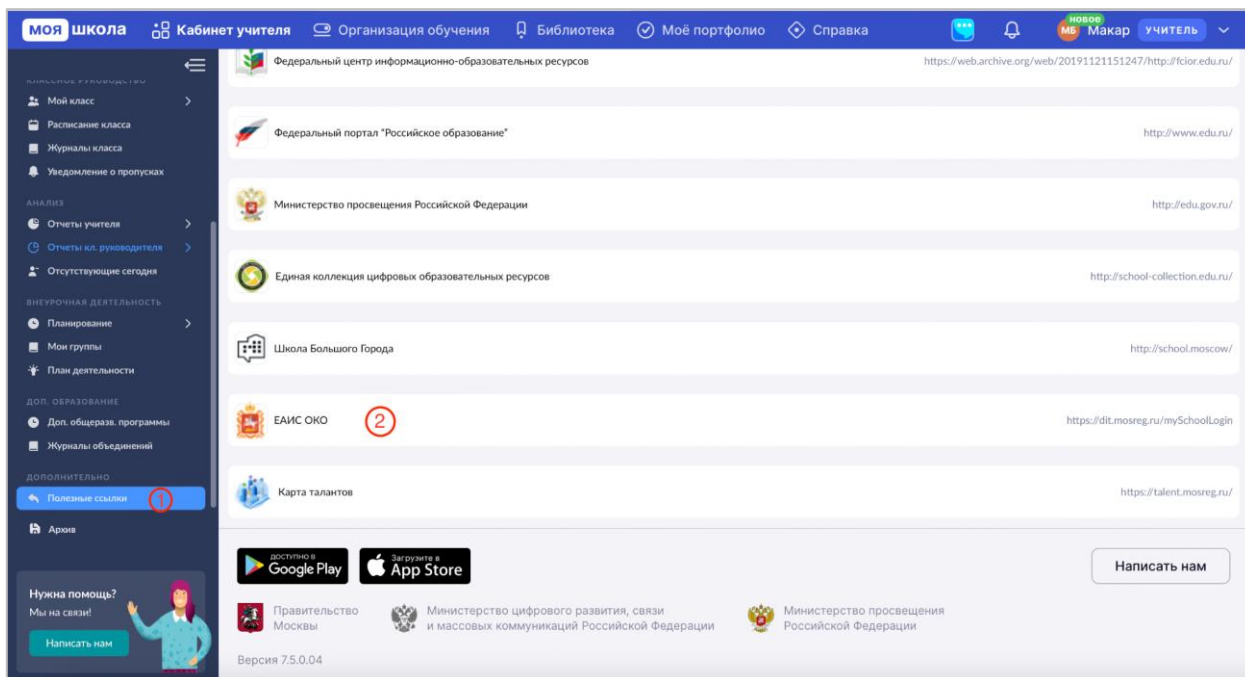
моя школа Кабинет учителя Организация обучения Библиотека Моё портфолио Справка новое МБ Макар УЧИТЕЛЬ

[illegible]
Мой класс
Расписание класса
Журналы класса
Уведомление о пропусках
АНАЛИЗ
Отчеты учителя
Отчеты кл. руководителя
Отсутствующие сегодня
ВНЕУРОЧНАЯ ДЕЯТЕЛЬНОСТЬ
Планирование
Мои группы
План деятельности
ДОП. ОБРАЗОВАНИЕ
Доп. общеразв. программы
Журналы объединений
ДОПОЛНИТЕЛЬНО
Полезные ссылки 1
Архив

Нужна помощь?
Мы на связи!
Написать нам

Федеральный центр информационно-образовательных ресурсов https://web.archive.org/web/20191121151247/http://fcior.edu.ru/

Федеральный портал "Российское образование" http://www.edu.ru/

Министерство просвещения Российской Федерации http://edu.gov.ru/

Единая коллекция цифровых образовательных ресурсов http://school-collection.edu.ru/

Школа Большого Города http://school.moscow/

ЕАИС ОКО 2 https://dit.mosreg.ru/mySchoolLogin

Карта талантов https://talent.mosreg.ru/

ДОСТУПНО В Google Play
Загрузите в App Store
Написать нам

Правительство Москвы
Министерство цифрового развития, связи и массовых коммуникаций Российской Федерации
Министерство просвещения Российской Федерации

Версия 7.5.0.04